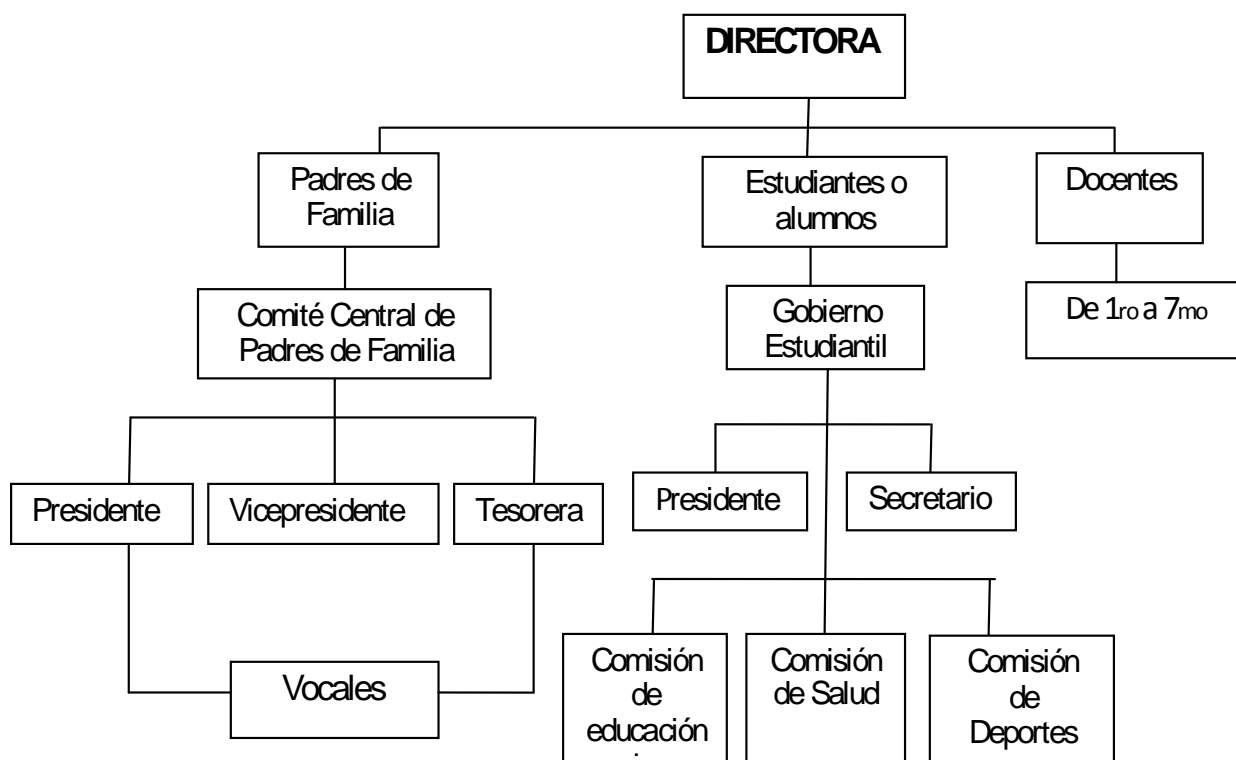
DIRECTORA

Padres de Familia

Estudiantes o alumnos

Docentes

Comité Central de Padres de Familia

Gobierno Estudiantil

De 1ro a 7mo

Presidente

Vicepresidente

Tesorera

Presidente

Secretario

Vocales

Comisión de educación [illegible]

Comisión de Salud

Comisión de Deportes